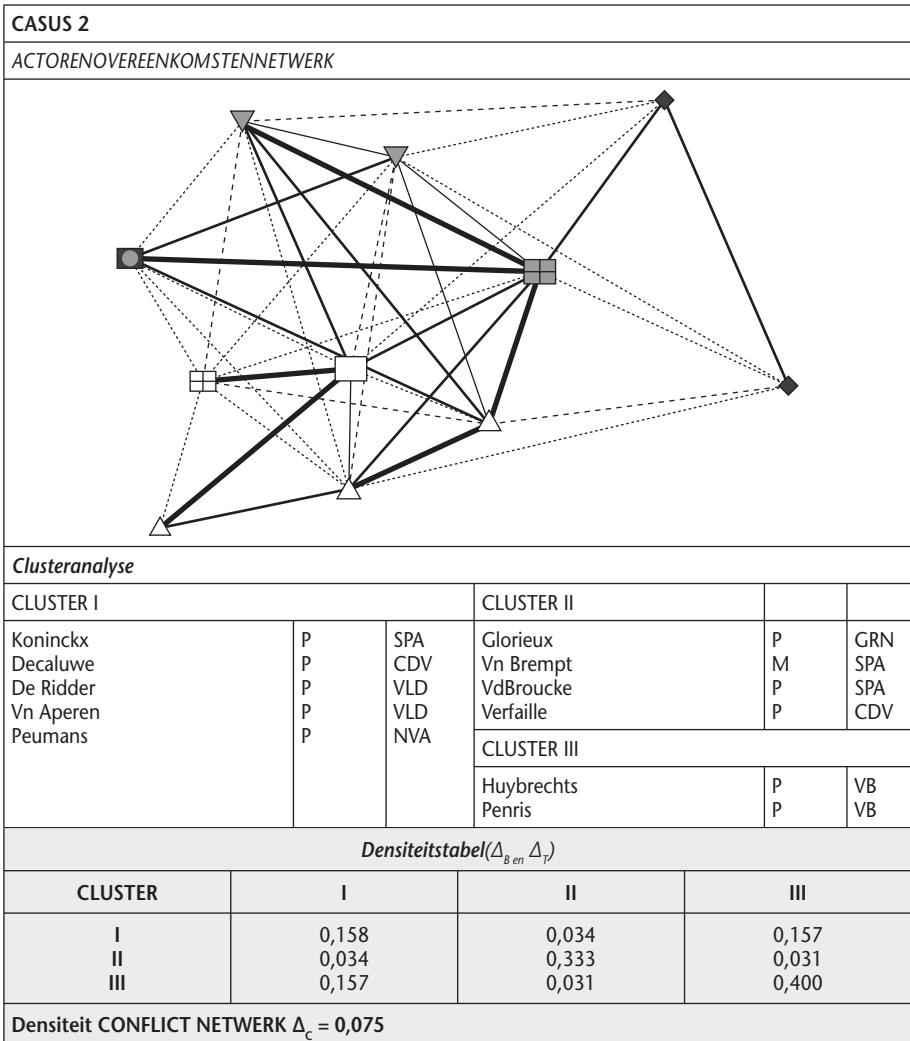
CASUS 2

ACTORENOVEREENKOMSTENNETWERK

Clusteranalyse

| CLUSTER I | | | CLUSTER II | | |
|---|---|---|---|---|---|
| Koninckx<br>Decaluwe<br>De Ridder<br>Vn Aperen<br>Peumans | P<br>P<br>P<br>P<br>P | SPA<br>CDV<br>VLD<br>VLD<br>NVA | Glorieux<br>Vn Brempt<br>VdBroucke<br>Verfaille | P<br>M<br>P<br>P | GRN<br>SPA<br>SPA<br>CDV |
| | | | CLUSTER III | | |
| | | | Huybrechts<br>Penris | P<br>P | VB<br>VB |

Densiteitstabel($\Delta_{B\ en}\ \Delta_T$)

| CLUSTER | I | II | III |
|---|---|---|---|
| I | 0,158 | 0,034 | 0,157 |
| II | 0,034 | 0,333 | 0,031 |
| III | 0,157 | 0,031 | 0,400 |

Densiteit CONFLICT NETWERK $\Delta_C$ = 0,075